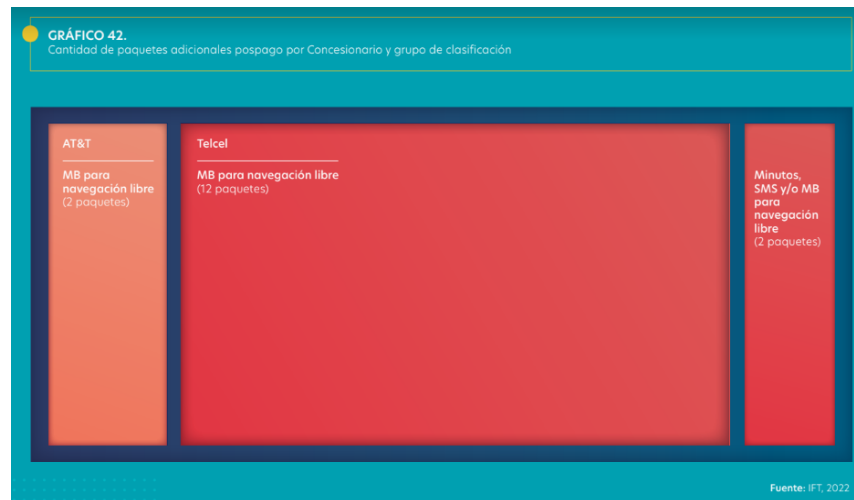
GRÁFICO 42.
Cantidad de paquetes adicionales pospago por Concesionario y grupo de clasificación

AT&T

MB para navegación libre
(2 paquetes)

Telcel

MB para navegación libre
(12 paquetes)

Minutos, SMS y/o MB para navegación libre
(2 paquetes)

Fuente: IFT, 2022